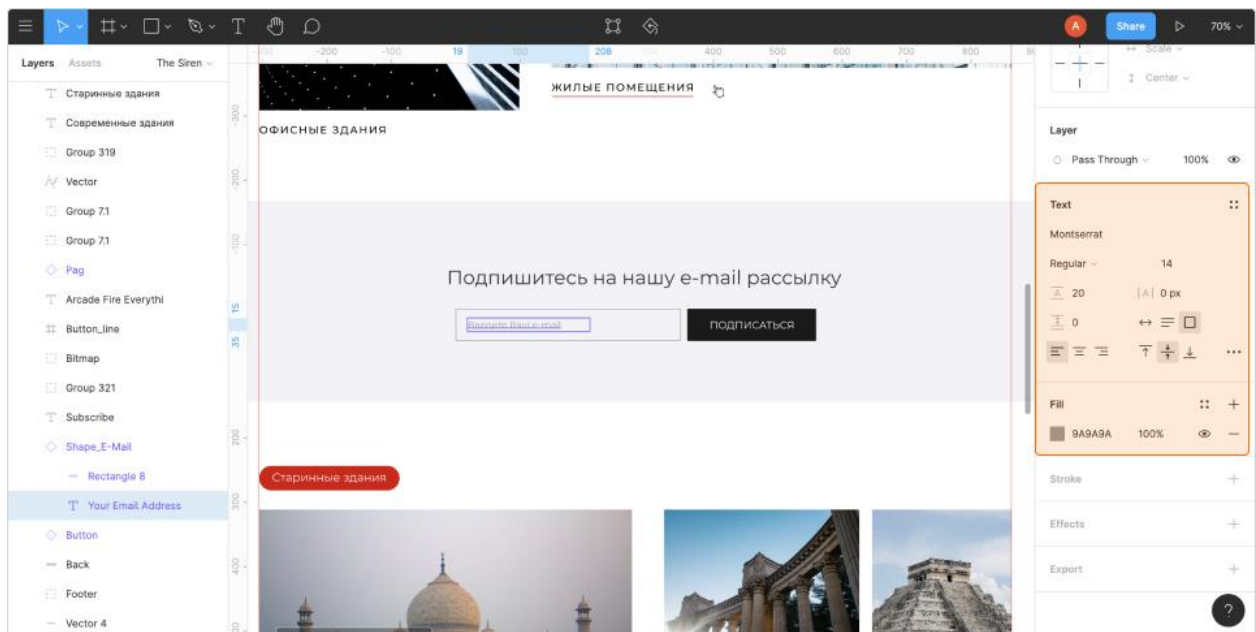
A Share 70%

Layers Assets The Siren

Старинные здания
Современные здания
Group 319
Vector
Group 7.1
Group 7.1
Pag
Arcade Fire Everythi
Button_line
Bitmap
Group 321
Subscribe
Shape_E-Mail
Rectangle 8
Your Email Address
Button
Back
Footer
Vector 4

-300 -200 -100 19 100 208 400 500 600 700 800

-300
-200
-100
15
35
200
300
400

ЖИЛЫЕ ПОМЕЩЕНИЯ

ОФИСНЫЕ ЗДАНИЯ

Подпишитесь на нашу e-mail рассылку

Введите Ваш e-mail

ПОДПИСАТЬСЯ

Старинные здания

Scale
Center

Layer
Pass Through 100%

Text
Montserrat
Regular 14
20 0 px
0

Fill
9A9A9A 100%

Stroke
Effects
Export

?